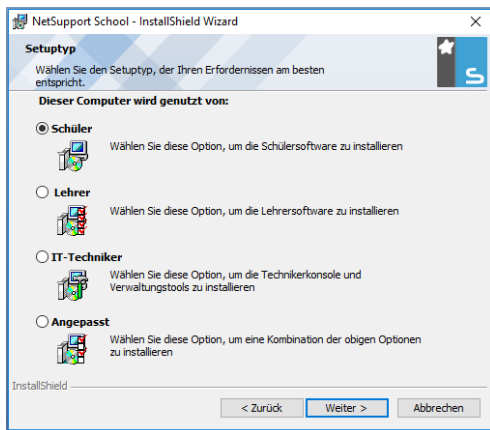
NetSupport School - InstallShield Wizard

Setuptyp
Wählen Sie den Setuptyp, der Ihren Erfordernissen am besten entspricht.

Dieser Computer wird genutzt von:

Schüler
Wählen Sie diese Option, um die Schülersoftware zu installieren

Lehrer
Wählen Sie diese Option, um die Lehrersoftware zu installieren

IT-Techniker
Wählen Sie diese Option, um die Technikerkonsole und Verwaltungstools zu installieren

Angepasst
Wählen Sie diese Option, um eine Kombination der obigen Optionen zu installieren

InstallShield

< Zurück | Weiter > | Abbrechen